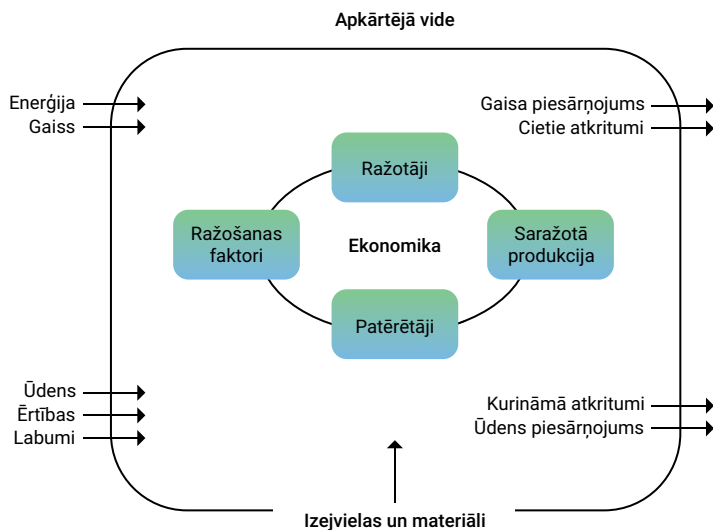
Apkārtējā vide

Enerģija
Gaiss

Gaisa piesārņojums
Cietie atkritumi

Ražotāji

Ražošanas faktori

Ekonomika

Saražotā produkcija

Patērētāji

Ūdens
Ērtības
Labumi

Kurināmā atkritumi
Ūdens piesārņojums

Izejvielas un materiāli